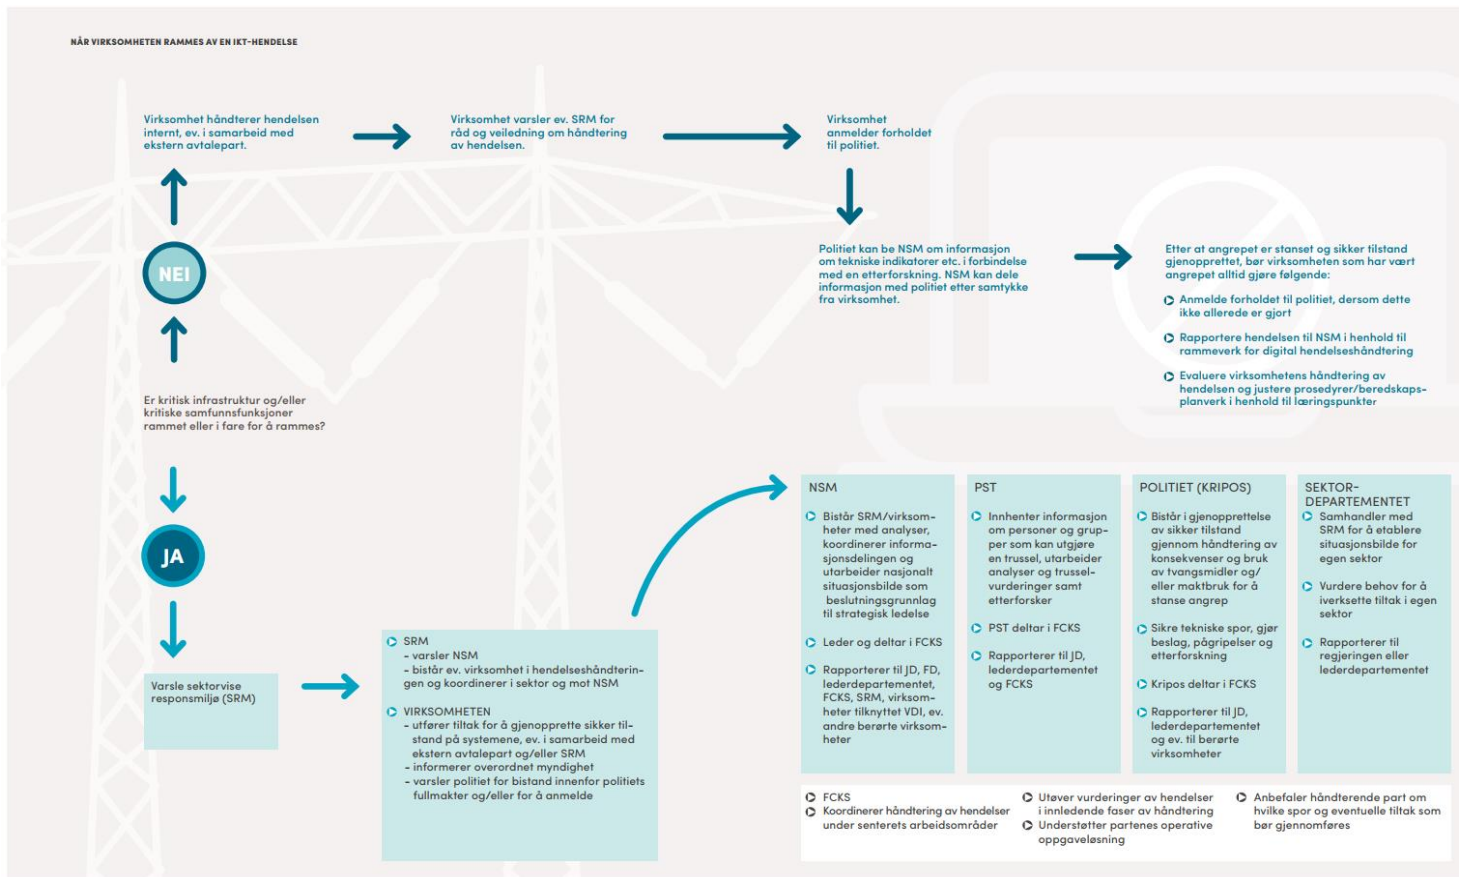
NÅR VIRKSOMHETEN RAMMES AV EN IKT-HENDELSE

Virksomhet håndterer hendelsen internt, ev. i samarbeid med ekstern avtalepart.

Virksomhet varsler ev. SRM for råd og veiledning om håndtering av hendelsen.

Virksomhet anmelder forholdet til politiet.

Politiet kan be NSM om informasjon om tekniske indikatorer etc. i forbindelse med en etterforskning. NSM kan dele informasjon med politiet etter samtykke fra virksomhet.

Etter at angrepet er stanset og sikker tilstand gjenopprettet, bør virksomheten som har vært angrepet alltid gjøre følgende:

Anmelde forholdet til politiet, dersom dette ikke allerede er gjort

Rapportere hendelsen til NSM i henhold til rammeverk for digital hendelseshåndtering

Evaluere virksomhetens håndtering av hendelsen og justere prosedyrer/beredskapsplanverk i henhold til læringspunkter

NEI

Er kritisk infrastruktur og/eller kritiske samfunnsfunksjoner rammet eller i fare for å rammes?

JA

Varsle sektorvise responsmiljø (SRM)

SRM
– varsler NSM
– bistår ev. virksomhet i hendelseshåndteringen og koordinerer i sektor og mot NSM

VIRKSOMHETEN
– utfører tiltak for å gjenopprette sikker tilstand på systemene, ev. i samarbeid med ekstern avtalepart og/eller SRM
– informerer overordnet myndighet
– varsler politiet for bistand innenfor politiets fullmakter og/eller for å anmelde

NSM

Bistår SRM/virksomheter med analyser, koordinerer informasjonsdelingen og utarbeider nasjonalt situasjonsbilde som beslutningsgrunnlag til strategisk ledelse

Leder og deltar i FCKS

Rapporterer til JD, FD, lederdepartementet, FCKS, SRM, virksomheter tilknyttet VDI, ev. andre berørte virksomheter

PST

Innhenter informasjon om personer og grupper som kan utgjøre en trussel, utarbeider analyser og trusselvurderinger samt etterforsker

PST deltar i FCKS

Rapporterer til JD, lederdepartementet og FCKS

POLITIET (KRIPOS)

Bistår i gjenopprettelse av sikker tilstand gjennom håndtering av konsekvenser og bruk av tvangsmidler og/eller maktbruk for å stanse angrep

Sikre tekniske spor, gjør beslag, pågripelser og etterforskning

Kripos deltar i FCKS

Rapporterer til JD, lederdepartementet og ev. til berørte virksomheter

SEKTOR-DEPARTEMENTET

Samhandler med SRM for å etablere situasjonsbilde for egen sektor

Vurdere behov for å iverksette tiltak i egen sektor

Rapporterer til regjeringen eller lederdepartementet

FCKS
Koordinerer håndtering av hendelser under senterets arbeidsområder

Utøver vurderinger av hendelser i innledende faser av håndtering
Understøtter partenes operative oppgaveløsning

Anbefaler håndterende part om hvilke spor og eventuelle tiltak som bør gjennomføres